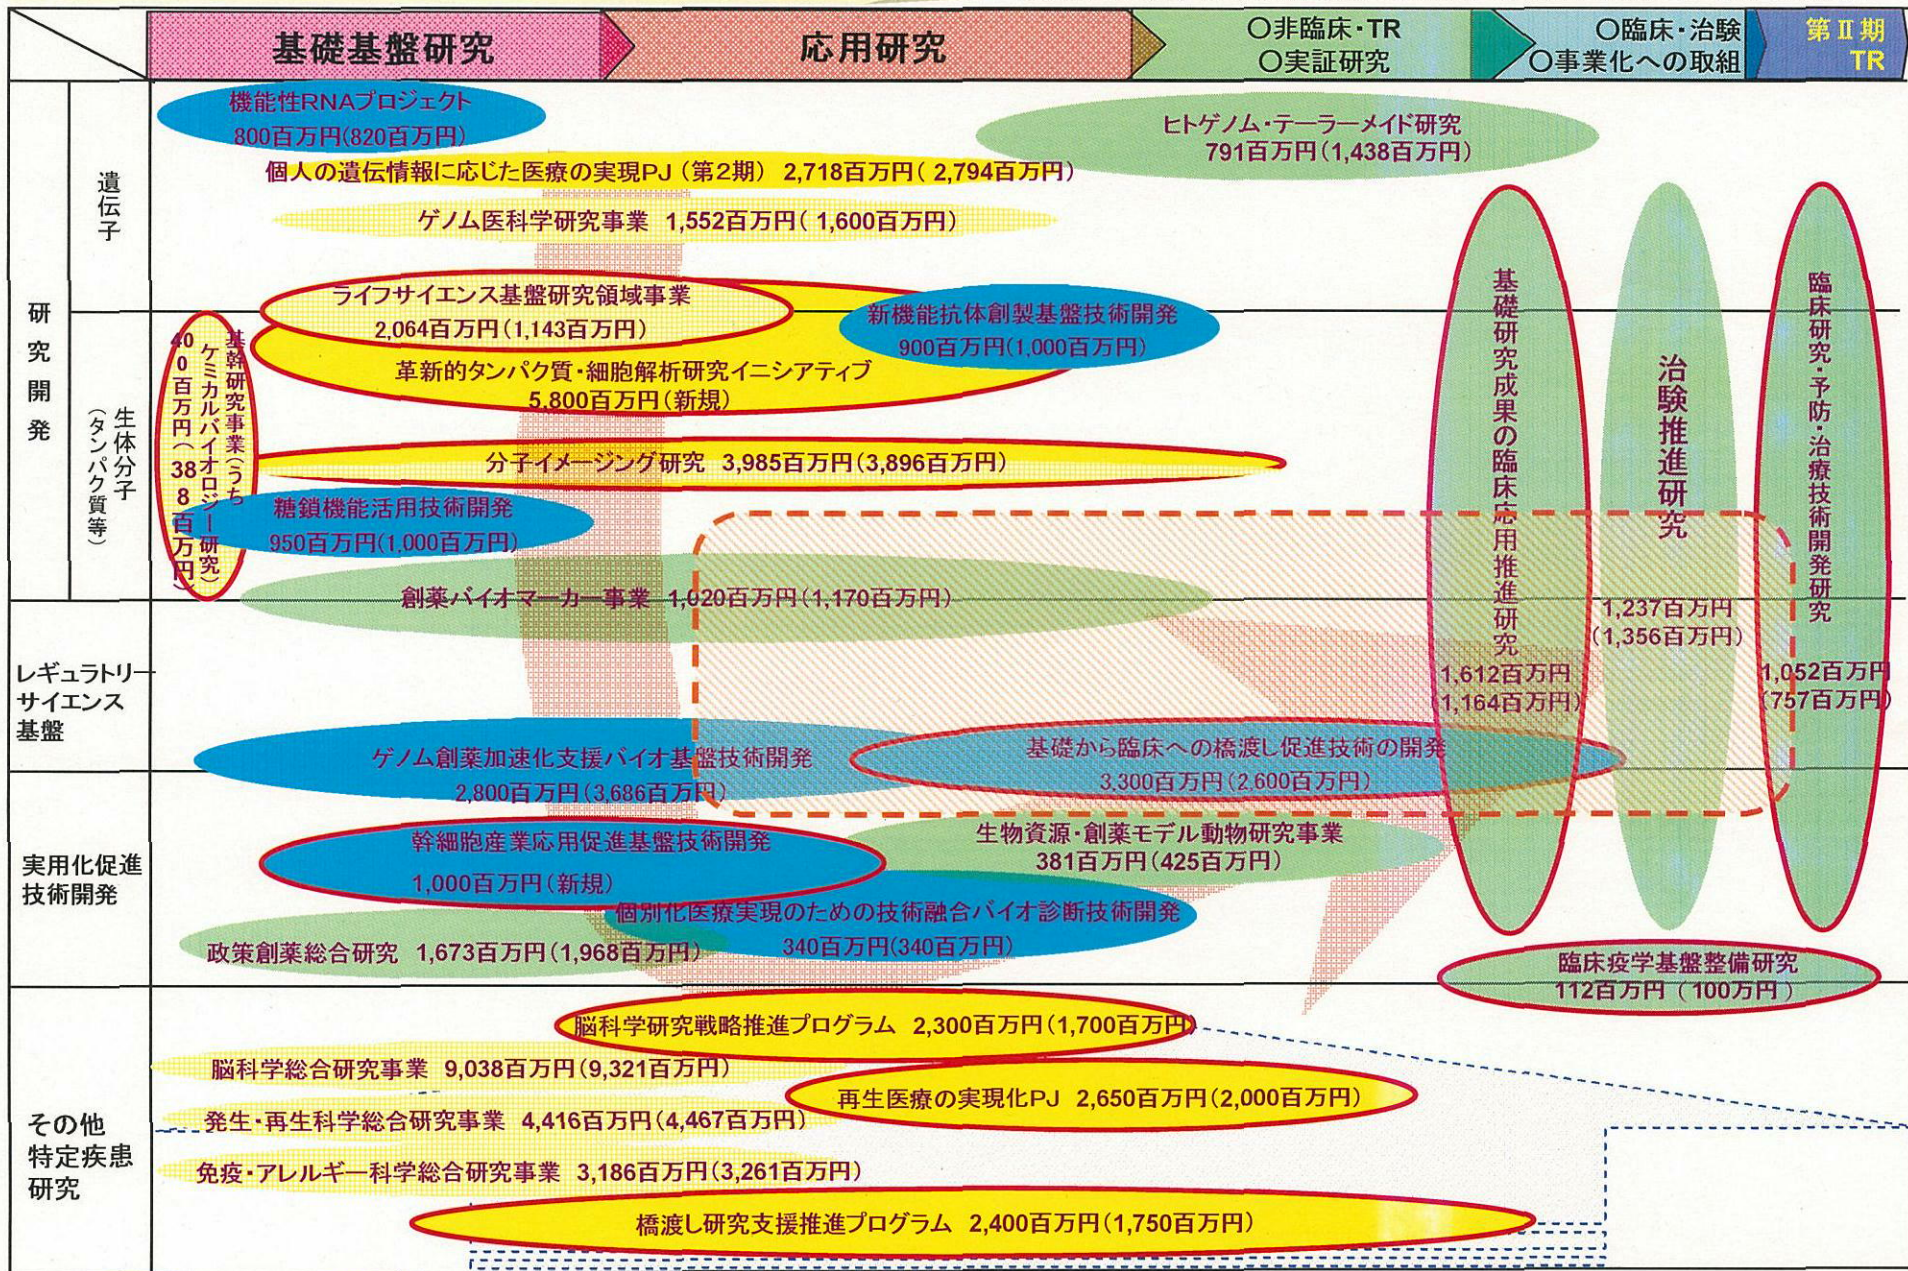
基礎基盤研究
応用研究
○非臨床・TR
○実証研究
○臨床・治験
○事業化への取組
第Ⅱ期
TR

研究開発

遺伝子

機能性RNAプロジェクト
800百万円(820百万円)

ヒトゲノム・テーラーメイド研究
791百万円(1,438百万円)

個人の遺伝情報に応じた医療の実現PJ（第2期） 2,718百万円(2,794百万円)

ゲノム医科学研究事業 1,552百万円(1,600百万円)

生体分子（タンパク質等）

ライフサイエンス基盤研究領域事業
2,064百万円(1,143百万円)

新機能抗体創製基盤技術開発
900百万円(1,000百万円)

基幹研究事業（うちケミカルバイオロジー研究 400百万円（388百万円））

革新的タンパク質・細胞解析研究イニシアティブ
5,800百万円(新規)

分子イメージング研究 3,985百万円(3,896百万円)

糖鎖機能活用技術開発
950百万円(1,000百万円)

創薬バイオマーカー事業 1,020百万円(1,170百万円)

基礎研究成果の臨床応用推進研究
1,612百万円
(1,164百万円)

治験推進研究
1,237百万円
(1,356百万円)

臨床研究・予防・治療技術開発研究
1,052百万円
(757百万円)

レギュラトリーサイエンス基盤

ゲノム創薬加速化支援バイオ基盤技術開発
2,800百万円(3,686百万円)

基礎から臨床への橋渡し促進技術の開発
3,300百万円(2,600百万円)

実用化促進技術開発

幹細胞産業応用促進基盤技術開発
1,000百万円(新規)

生物資源・創薬モデル動物研究事業
381百万円(425百万円)

個別化医療実現のための技術融合バイオ診断技術開発
340百万円(340百万円)

政策創薬総合研究 1,673百万円(1,968百万円)

臨床疫学基盤整備研究
112百万円(100万円)

その他特定疾患研究

脳科学研究戦略推進プログラム 2,300百万円(1,700百万円)

脳科学総合研究事業 9,038百万円(9,321百万円)

再生医療の実現化PJ 2,650百万円(2,000百万円)

発生・再生科学総合研究事業 4,416百万円(4,467百万円)

免疫・アレルギー科学総合研究事業 3,186百万円(3,261百万円)

橋渡し研究支援推進プログラム 2,400百万円(1,750百万円)